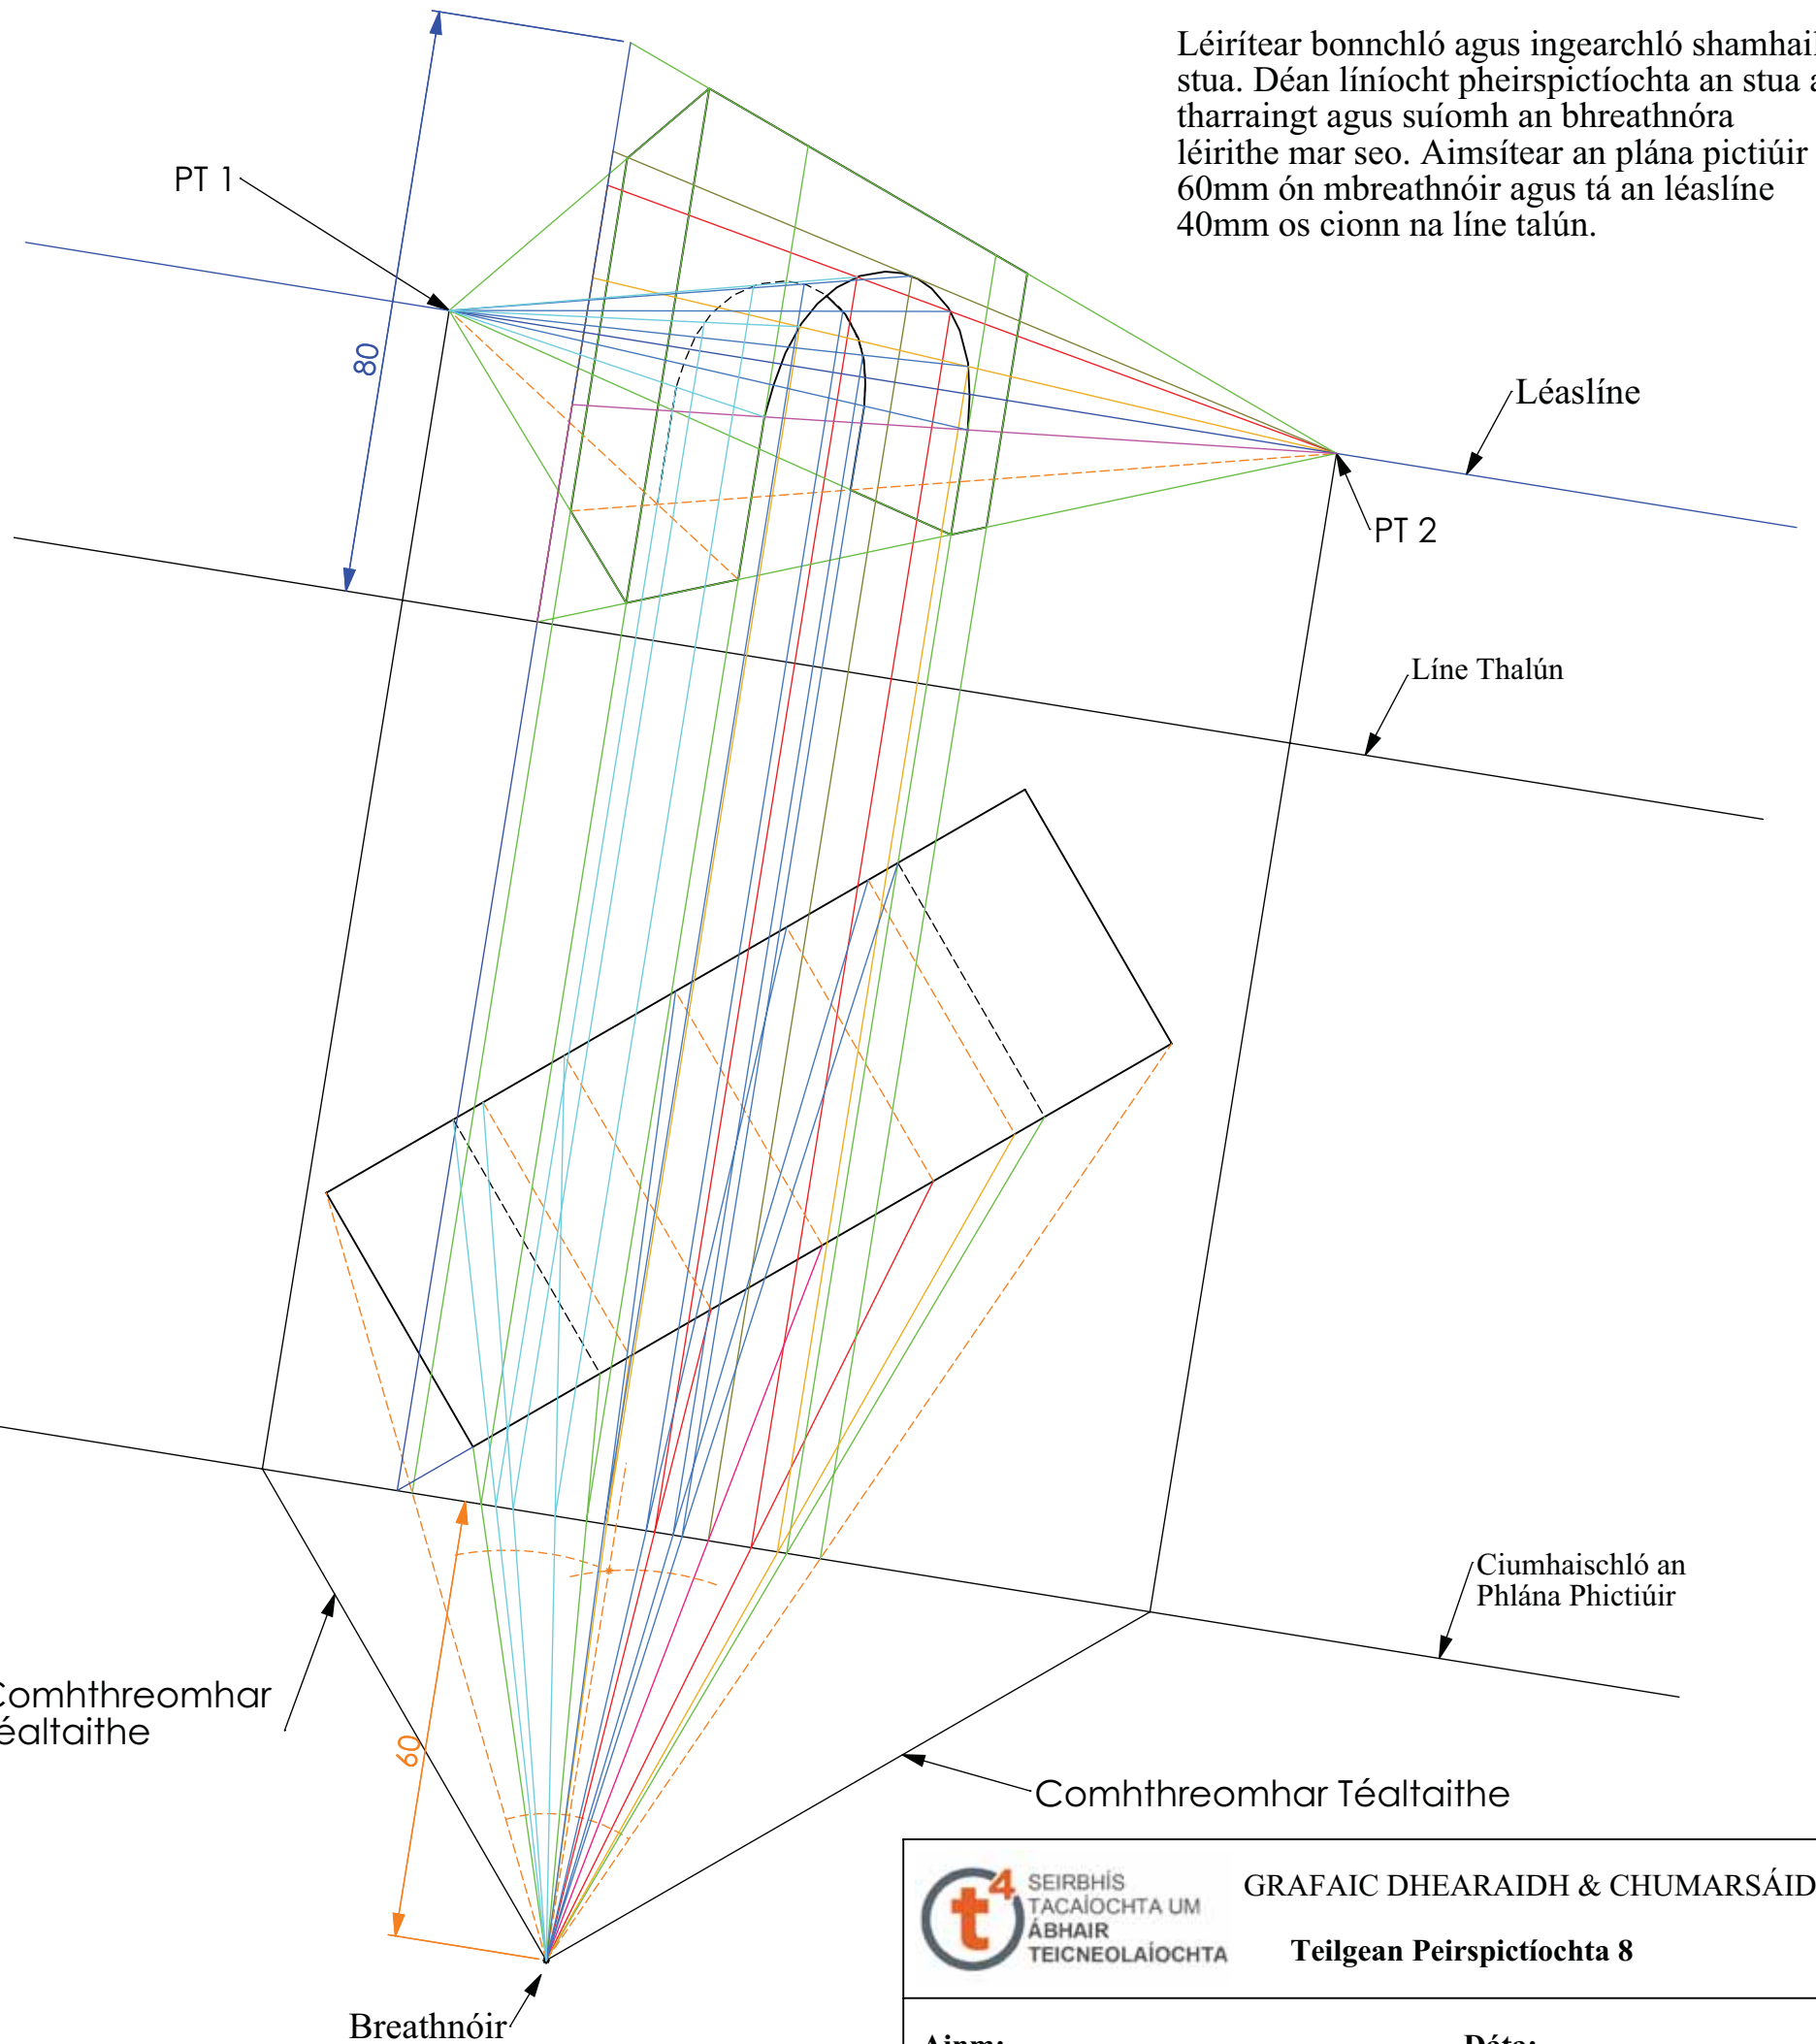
Léirítear bonnchló agus ingearchló shamhail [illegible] stua. Déan líníocht pheirspictíochta an stua a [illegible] tharraingt agus suíomh an bhreathnóra léirithe mar seo. Aimsítear an plána pictiúir 60mm ón mbreathnóir agus tá an léaslíne 40mm os cionn na líne talún.

PT 1

80

Léaslíne

PT 2

Líne Thalún

Ciumhaischló an Phlána Phictiúir

60

Comhthreomhar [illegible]éaltaithe

Comhthreomhar Téaltaithe

Breathnóir

t4 SEIRBHÍS TACAÍOCHTA UM ÁBHAIR TEICNEOLAÍOCHTA

GRAFAIC DHEARAIDH & CHUMARSÁID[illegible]

Teilgean Peirspictíochta 8

Ainm:

Dáta: